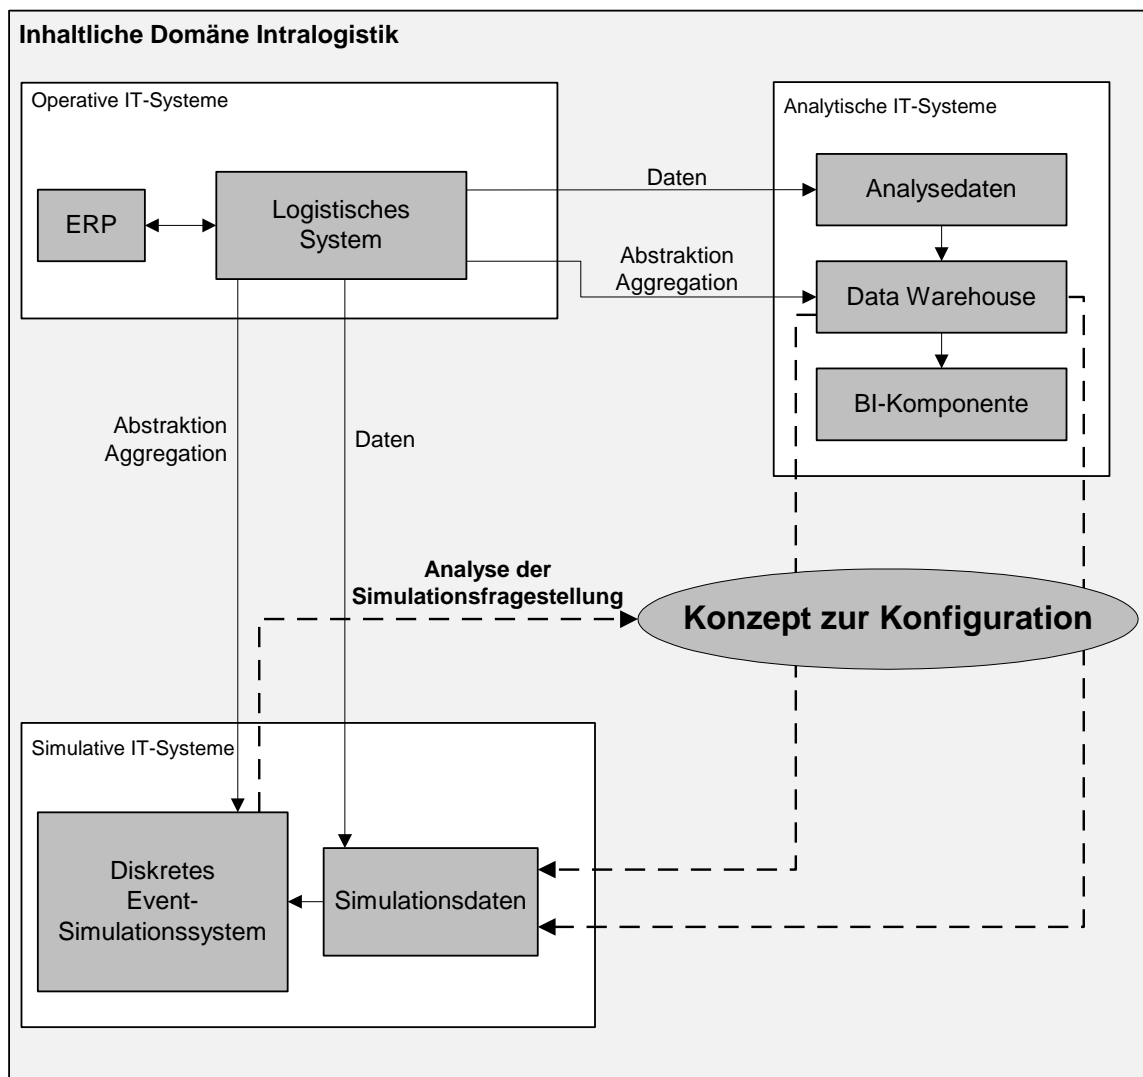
Inhaltliche Domäne Intralogistik

Operative IT-Systeme

ERP

Logistisches System

Daten

Abstraktion Aggregation

Analytische IT-Systeme

Analysedaten

Data Warehouse

BI-Komponente

Abstraktion Aggregation

Daten

Analyse der Simulationsfragestellung

Konzept zur Konfiguration

Simulative IT-Systeme

Diskretes Event-Simulationssystem

Simulationsdaten